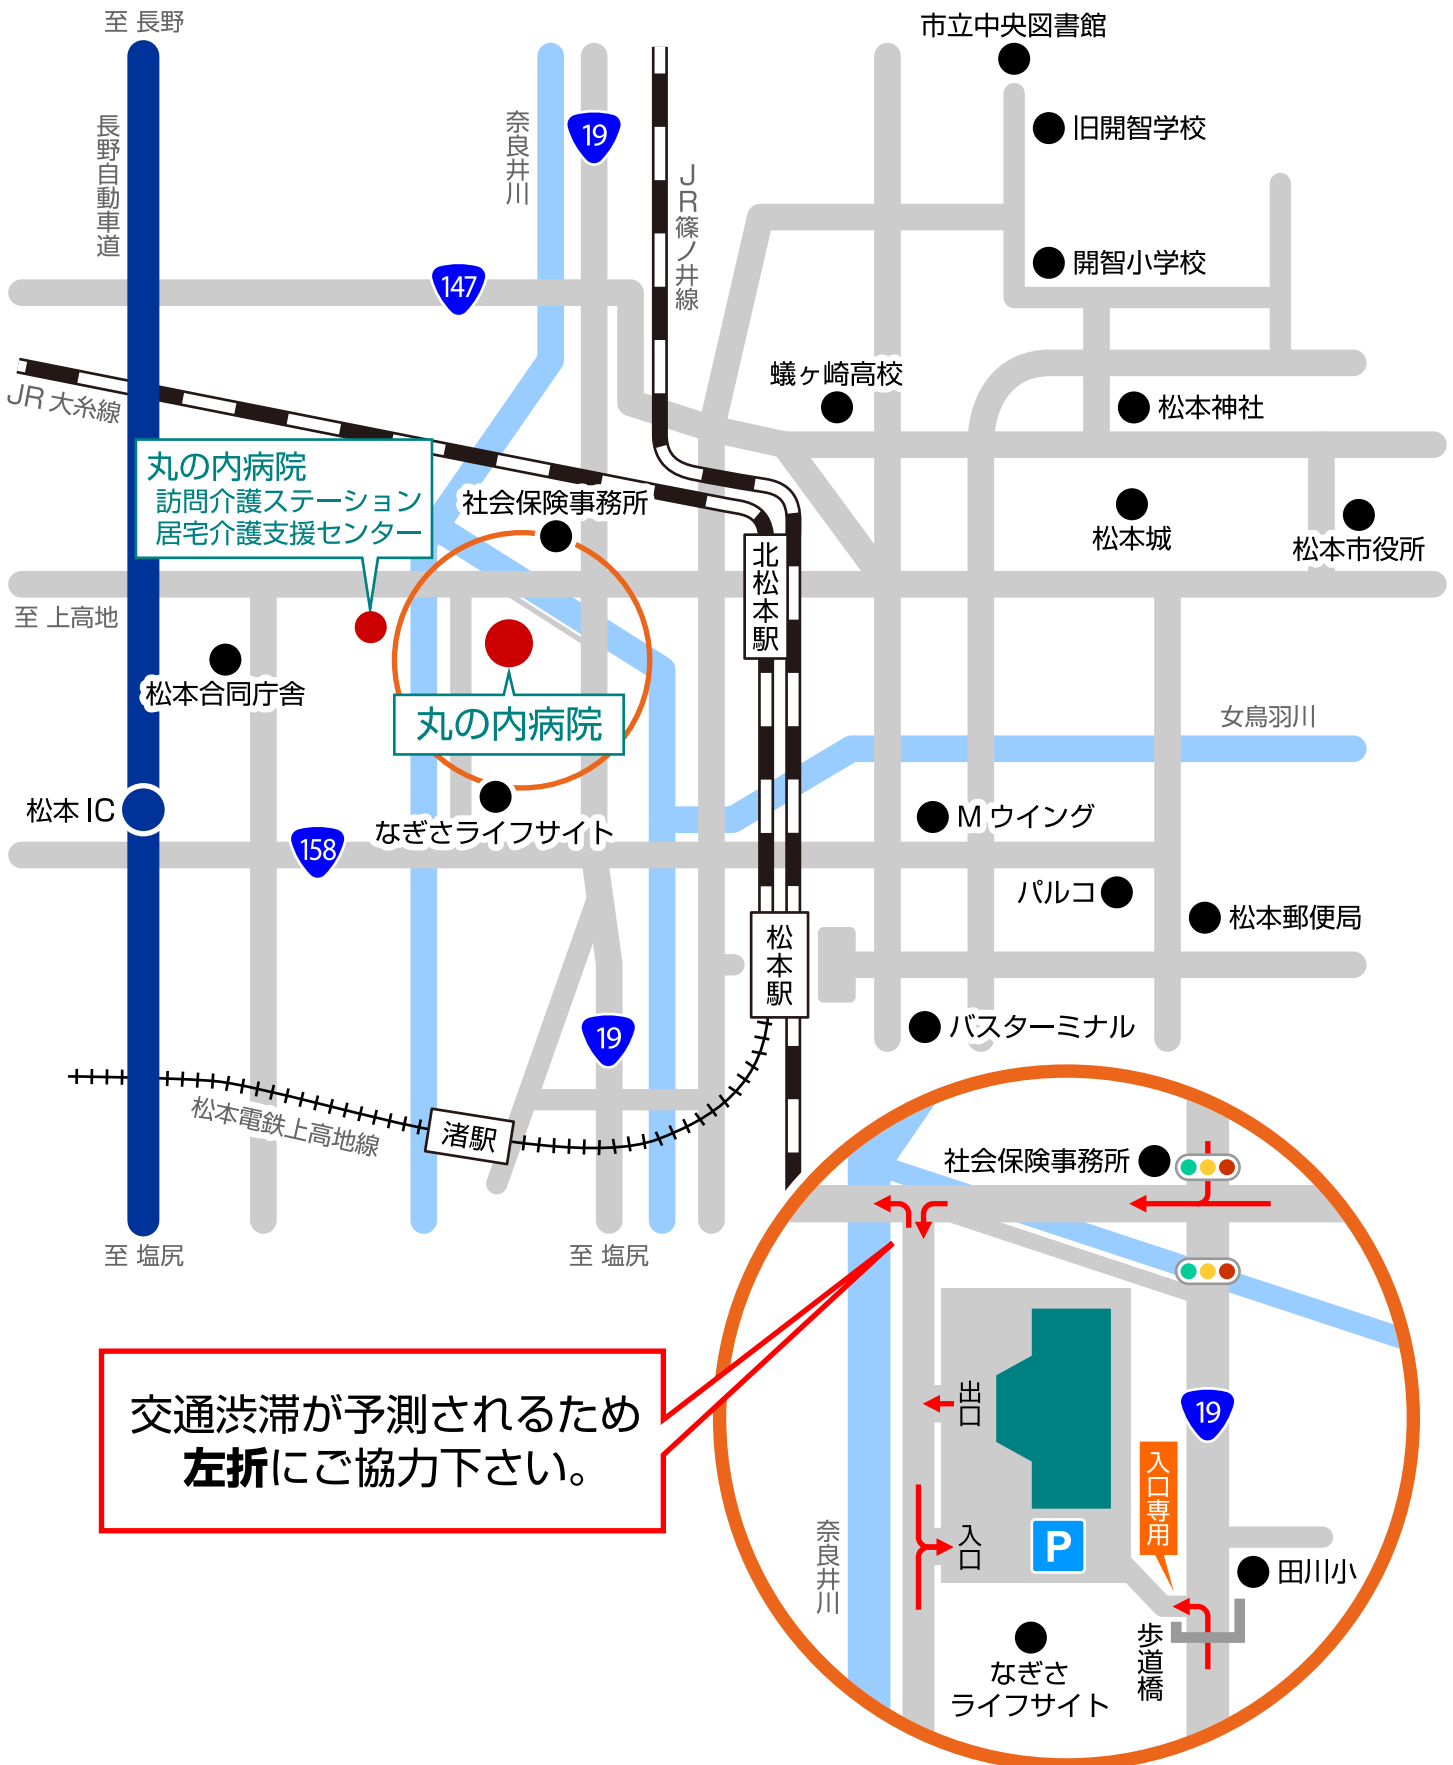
至 長野

長野自動車道

奈良井川

19

JR篠ノ井線

市立中央図書館

旧開智学校

開智小学校

147

JR大糸線

蟻ヶ崎高校

松本神社

丸の内病院
訪問介護ステーション
居宅介護支援センター

社会保険事務所

北松本駅

松本城

松本市役所

至 上高地

松本合同庁舎

丸の内病院

女鳥羽川

松本 IC

158

なぎさライフサイト

M ウイング

パルコ

松本郵便局

松本駅

バスターミナル

19

松本電鉄上高地線

渚駅

至 塩尻

至 塩尻

社会保険事務所

交通渋滞が予測されるため
**左折**にご協力下さい。

出口

19

入口専用

入口

P

奈良井川

田川小

なぎさ
ライフサイト

歩道橋